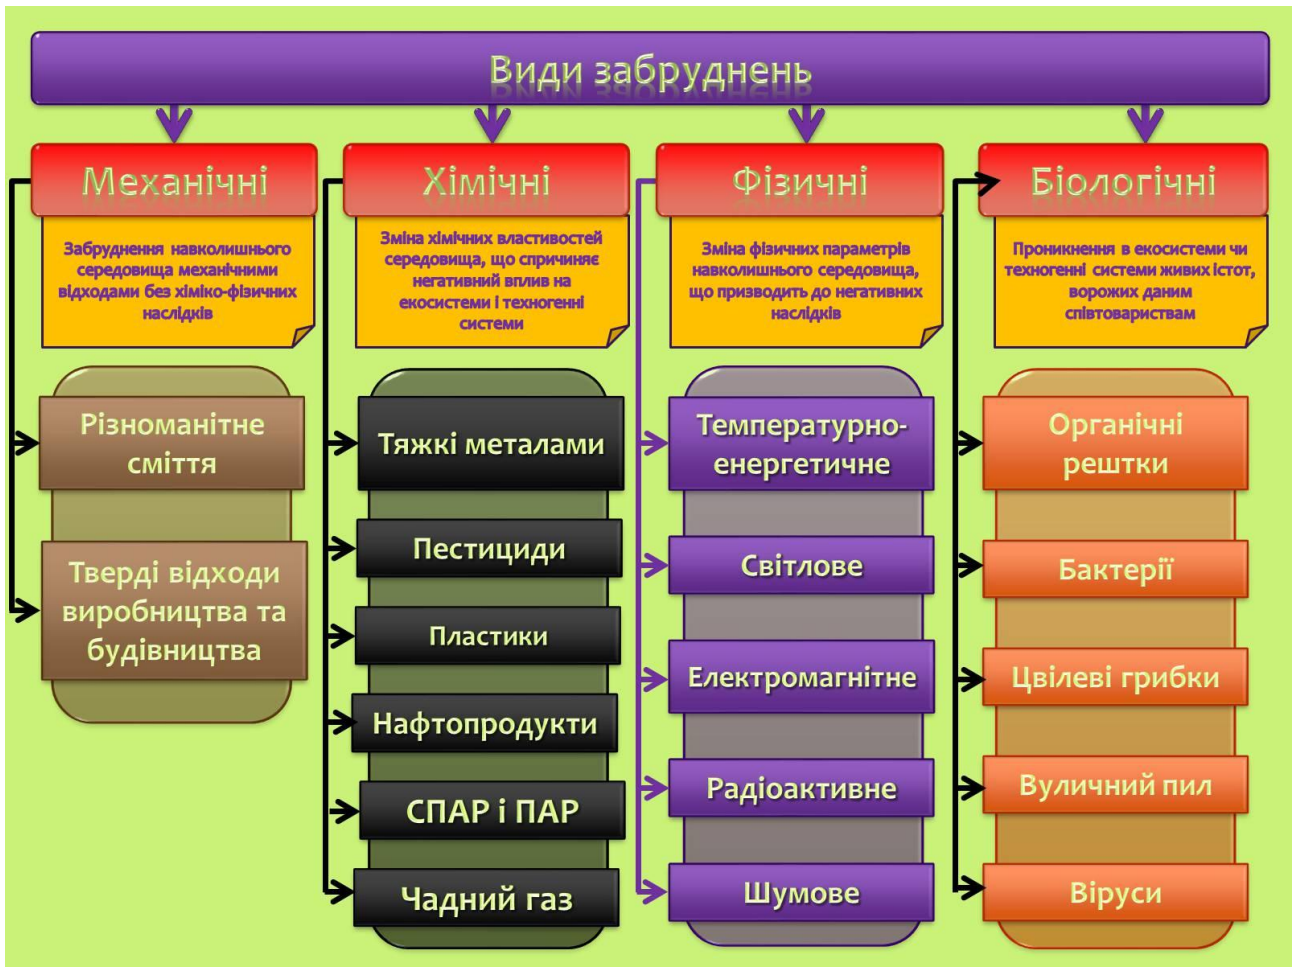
Види забруднень

Механічні

Забруднення навколишнього середовища механічними відходами без хіміко-фізичних наслідків

Різноманітне сміття

Тверді відходи виробництва та будівництва

Хімічні

Зміна хімічних властивостей середовища, що спричиняє негативний вплив на екосистеми і техногенні системи

Тяжкі металами

Пестициди

Пластики

Нафтопродукти

СПАР і ПАР

Чадний газ

Фізичні

Зміна фізичних параметрів навколишнього середовища, що призводить до негативних наслідків

Температурно-енергетичне

Світлове

Електромагнітне

Радіоактивне

Шумове

Біологічні

Проникнення в екосистеми чи техногенні системи живих істот, ворожих даним співтовариствам

Органічні рештки

Бактерії

Цвілеві грибки

Вуличний пил

Віруси